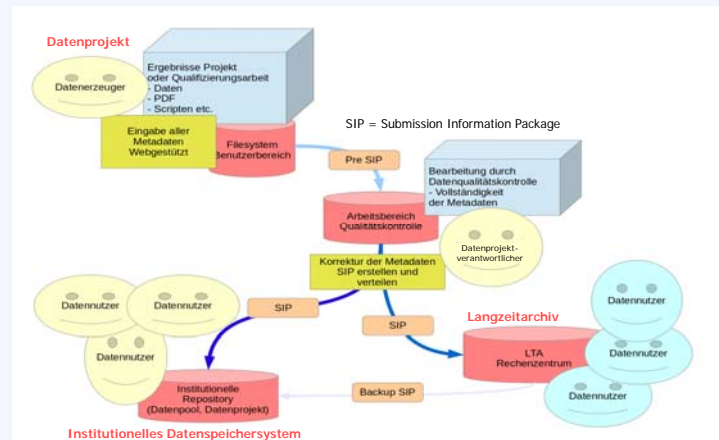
Datenprojekt

Datenerzeuger

Ergebnisse Projekt oder Qualifizierungsarbeit
- Daten
- PDF
- Scripten etc.

Eingabe aller Metadaten Webgestützt

Filesystem Benutzerbereich

SIP = Submission Information Package

Pre SIP

Bearbeitung durch Datenqualitätskontrolle
- Vollständigkeit der Metadaten

Arbeitsbereich Qualitätskontrolle

Datenprojekt-verantwortlicher

Korrektur der Metadaten SIP erstellen und verteilen

Datennutzer

Datennutzer

Datennutzer

SIP

SIP

Langzeitarchiv

LTA Rechenzentrum

Datennutzer

Datennutzer

Datennutzer

Backup SIP

Institutionelle Repository (Datenpool, Datenprojekt)

Institutionelles Datenspeichersystem